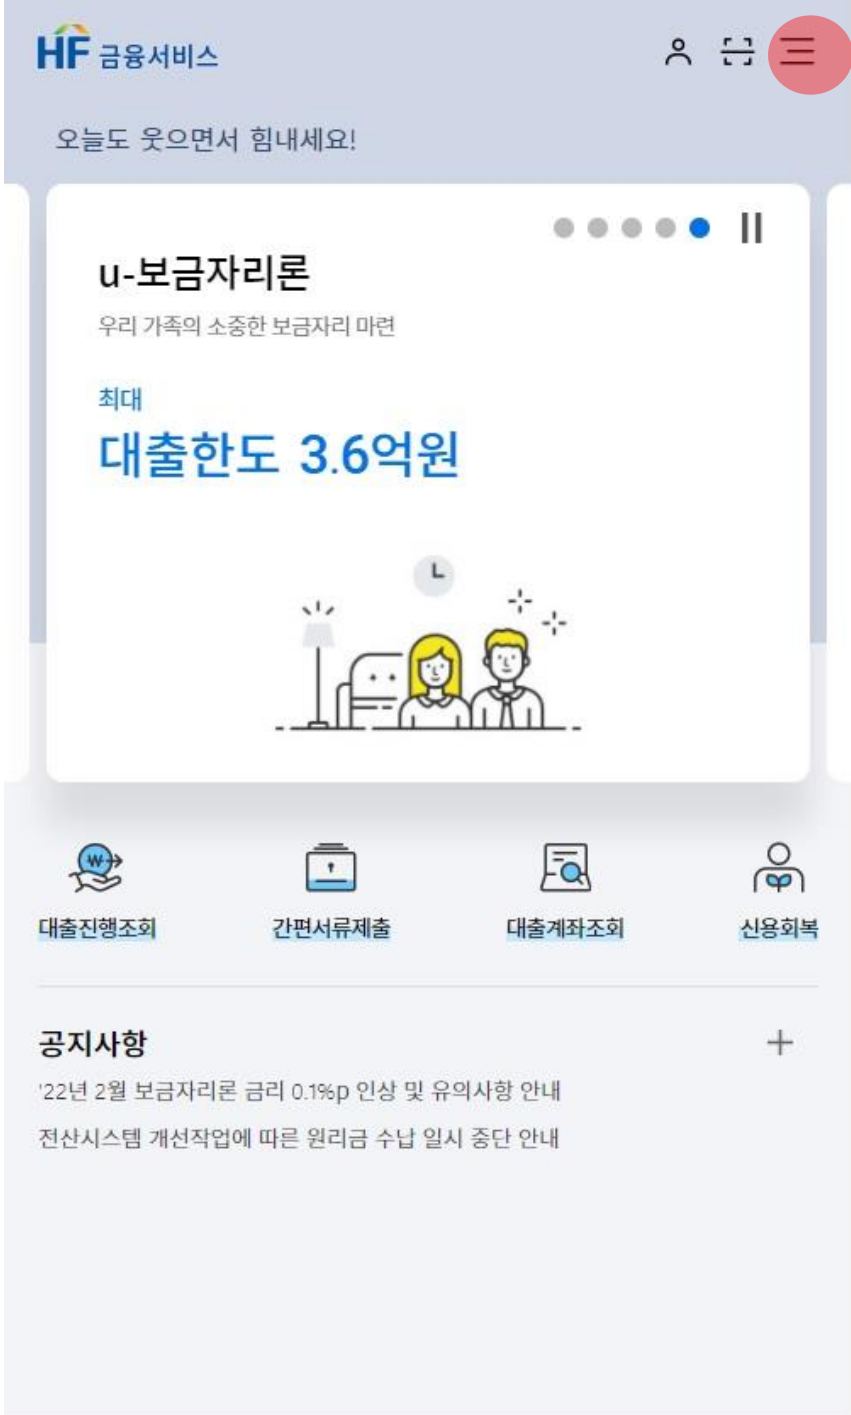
HF 금융서비스

오늘도 웃으면서 힘내세요!

u-보금자리론
우리 가족의 소중한 보금자리 마련

최대
대출한도 3.6억원

대출진행조회
간편서류제출
대출계좌조회
신용회복

공지사항
+
'22년 2월 보금자리론 금리 0.1%p 인상 및 유의사항 안내
전산시스템 개선작업에 따른 원리금 수납 일시 중단 안내